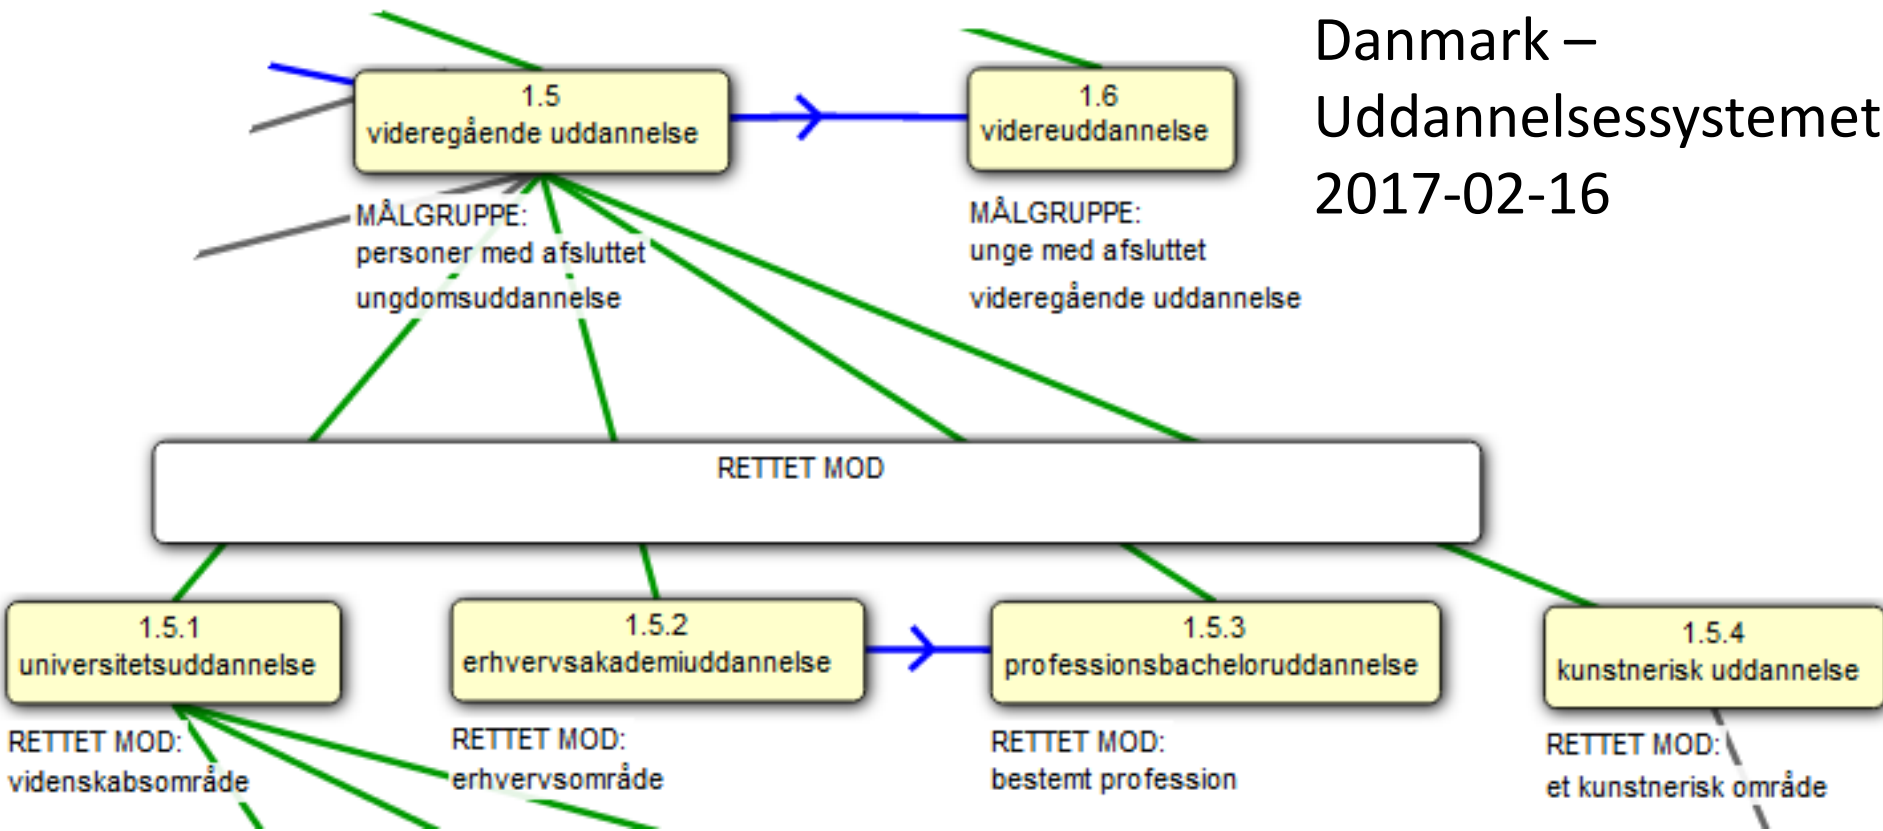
Danmark – Uddannelsessystemet 2017-02-16

1.5
videregående uddannelse

MÅLGRUPPE:
personer med afsluttet
ungdomsuddannelse

1.6
videreuddannelse

MÅLGRUPPE:
unge med afsluttet
videregående uddannelse

RETTET MOD

1.5.1
universitetsuddannelse

RETTET MOD:
videnskabsområde

1.5.2
erhvervsakademiuddannelse

RETTET MOD:
erhvervsområde

1.5.3
professionsbacheloruddannelse

RETTET MOD:
bestemt profession

1.5.4
kunstnerisk uddannelse

RETTET MOD:
et kunstnerisk område